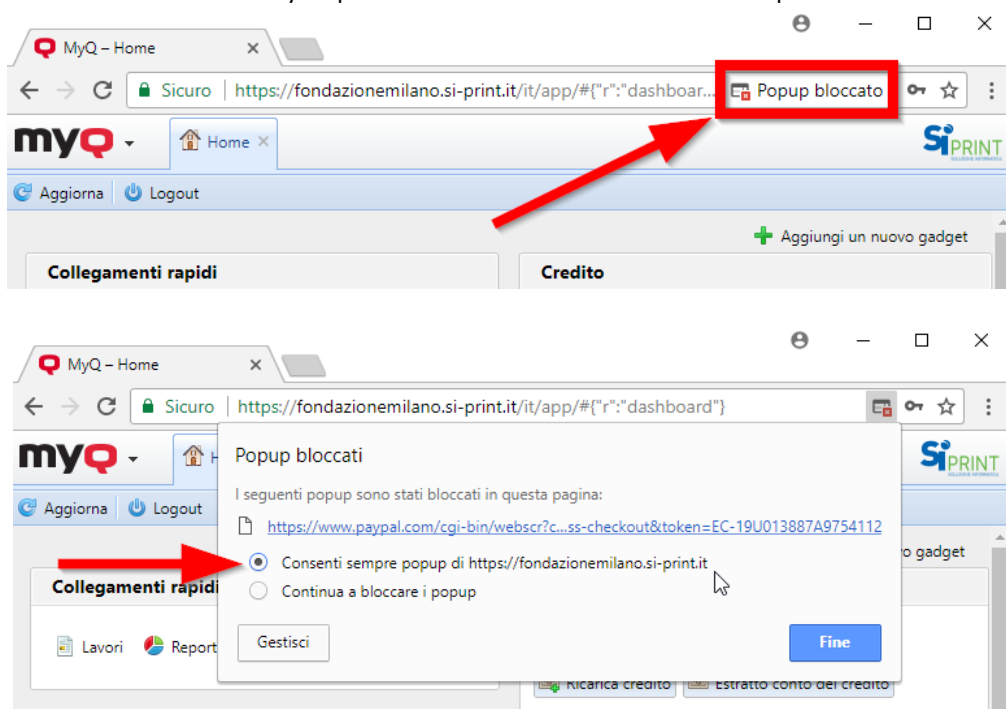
MyQ – Home
Sicuro | https://fondazionemilano.si-print.it/it/app/#{"r":"dashboar...
Popup bloccato
myQ
Home
SiPRINT
Aggiorna | Logout
Aggiungi un nuovo gadget
Collegamenti rapidi
Credito

MyQ – Home
Sicuro | https://fondazionemilano.si-print.it/it/app/#{"r":"dashboard"}
myQ
H
SiPRINT
Aggiorna | Logout
Popup bloccati
I seguenti popup sono stati bloccati in questa pagina:
https://www.paypal.com/cgi-bin/webscr?c...ss-checkout&token=EC-19U013887A9754112
Consenti sempre popup di https://fondazionemilano.si-print.it
Continua a bloccare i popup
Gestisci
Fine
o gadget
Collegamenti rapidi
Lavori
Report
Ricarica credito
Estratto conto del credito